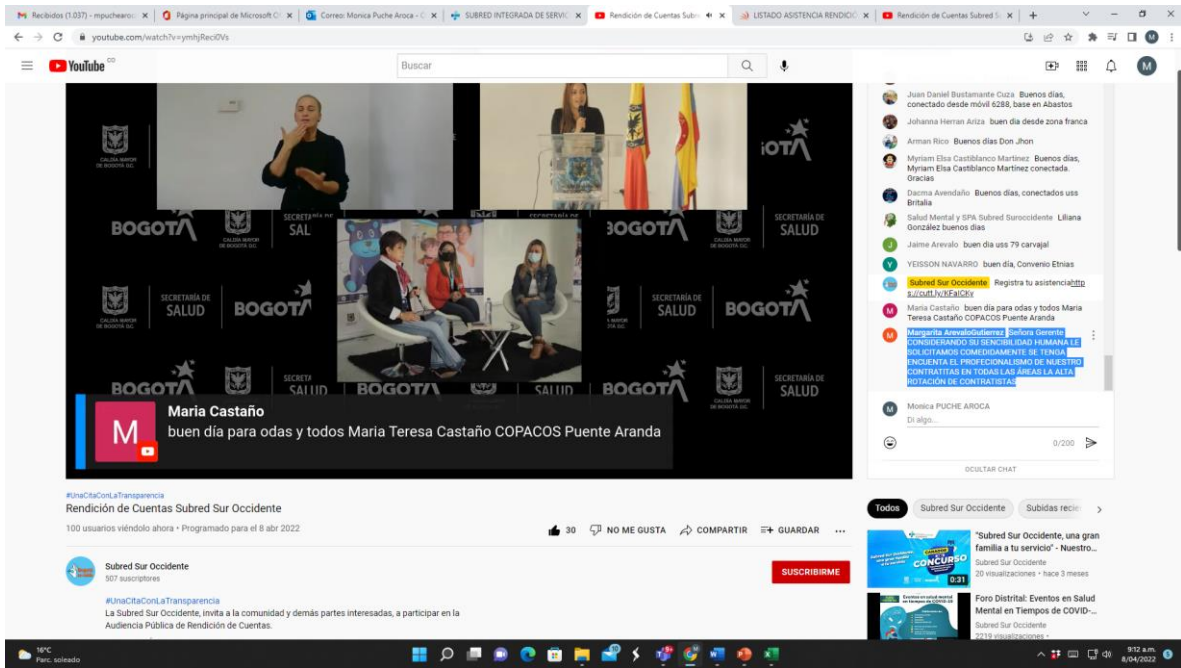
Recibidos (1.037) - mpuchearo | Página principal de Microsoft O | Correo: Monica Puche Aroca - | SUBRED INTEGRADA DE SERVIC | Rendición de Cuentas Subr | LISTADO ASISTENCIA RENDICIÓ | Rendición de Cuentas Subred S

youtube.com/watch?v=ymhjRecl0Vs

YouTube CO

Buscar

SECRETARÍA DE SALUD
BOGOTÁ
ALCALDÍA MAYOR DE BOGOTÁ D.C.

Maria Castaño
buen día para odas y todos Maria Teresa Castaño COPACOS Puente Aranda

Juan Daniel Bustamante Cuza Buenos días, conectado desde móvil 6288, base en Abastos
Johanna Herran Ariza buen día desde zona franca
Arman Rico Buenos días Don Jhon
Myriam Elsa Castiblanco Martinez Buenos días, Myriam Elsa Castiblanco Martínez conectada. Gracias
Dacma Avendaño Buenos días, conectados uss Britalia
Salud Mental y SPA Subred Suroccidente Liliana González buenos días
Jaime Arevalo buen día uss 79 carvajal
YEISSON NAVARRO buen día, Convenio Etnias
Subred Sur Occidente Registra tu asistencia https://cutt.ly/KFalCky
Maria Castaño buen día para odas y todos Maria Teresa Castaño COPACOS Puente Aranda
Margarita ArevaloGutierrez Señora Gerente CONSIDERANDO SU SENCIBILIDAD HUMANA LE SOLICITAMOS COMEDIDAMENTE SE TENGA ENCUENTA EL PROFECIONALISMO DE NUESTRO CONTRATITAS EN TODAS LAS ÁREAS LA ALTA ROTACIÓN DE CONTRATISTAS
Monica PUCHE AROCA
Di algo...
0/200
OCULTAR CHAT

#UnaCitaConLaTransparencia
Rendición de Cuentas Subred Sur Occidente
100 usuarios viéndolo ahora • Programado para el 8 abr 2022
30 NO ME GUSTA COMPARTIR GUARDAR ...

Subred Sur Occidente
507 suscriptores
SUSCRIBIRME

#UnaCitaConLaTransparencia
La Subred Sur Occidente, invita a la comunidad y demás partes interesadas, a participar en la Audiencia Pública de Rendición de Cuentas.

Todos | Subred Sur Occidente | Subidas recie

"Subred Sur Occidente, una gran familia a tu servicio" - Nuestro...
Subred Sur Occidente
20 visualizaciones • hace 3 meses
CONCURSO
0:31

Foro Distrital: Eventos en Salud Mental en Tiempos de COVID-...
Subred Sur Occidente
2219 visualizaciones •

16°C
Parc. soleado
9:12 a.m.
8/04/2022